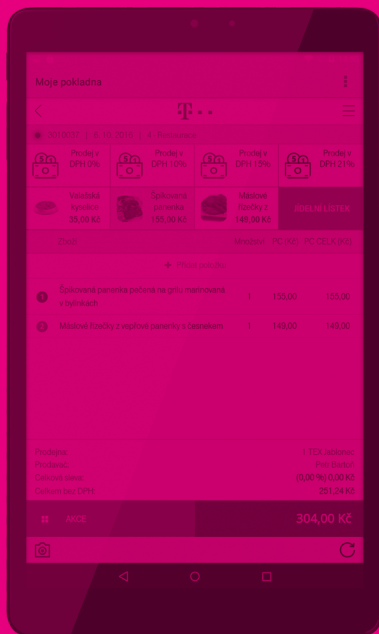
Moje pokladna

T · ·

301/007 | 5.10.2016 | 1. Restaurace

Prodej v DPH 0%
Prodej v DPH 10%
Prodej v DPH 15%
Prodej v DPH 21%

Vstaďské rybníce 35,00 Kč
Špikovaná panenka 155,00 Kč
Masové řízečky z 149,00 Kč
ZOBRAZIT LÍSTEK

Zboží Množství TC (Kč) TC CELK (Kč)

Přidat položku

1 Špikovaná panenka pečená na grilu marinovaná v bylinkách 1 155,00 155,00

2 Masové řízečky z vepřové panenky s česnekem 1 149,00 149,00

Prodejna: 1 TEK zahlásnic
Prodavač: Petr Šustr
Celková sleva: (0,00 %) 0,00 Kč
Celkem bez DPH: 251,24 Kč

AKCE 304,00 Kč